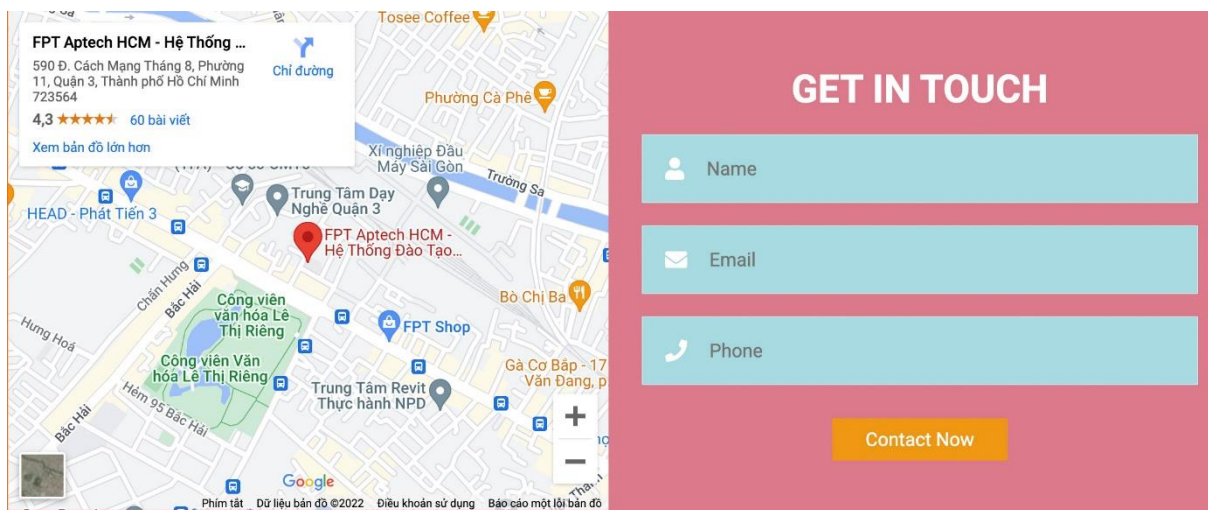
FPT Aptech HCM - Hệ Thống ...
590 Đ. Cách Mạng Tháng 8, Phường 11, Quận 3, Thành phố Hồ Chí Minh 723564
Chỉ đường
4,3 ★★★★★ 60 bài viết
Xem bản đồ lớn hơn

Tosee Coffee
Phường Cà Phê
Xí nghiệp Đầu Máy Sài Gòn
Trường Sa
HEAD - Phát Tiến 3
Trung Tâm Dạy Nghề Quận 3
FPT Aptech HCM - Hệ Thống Đào Tạo...
Chấn Hưng
Bắc Hải
Hưng Hoá
Công viên văn hóa Lê Thị Riêng
Công viên Văn hóa Lê Thị Riêng
FPT Shop
Bò Chị Ba
Gà Cơ Bắp - 17 Văn Đang, p
Trung Tâm Revit Thực hành NPD
Hẻm 95 Bắc Hải
Bắc Hải
Google
Phím tắt Dữ liệu bản đồ ©2022 Điều khoản sử dụng Báo cáo một lỗi bản đồ

GET IN TOUCH
Name
Email
Phone
Contact Now